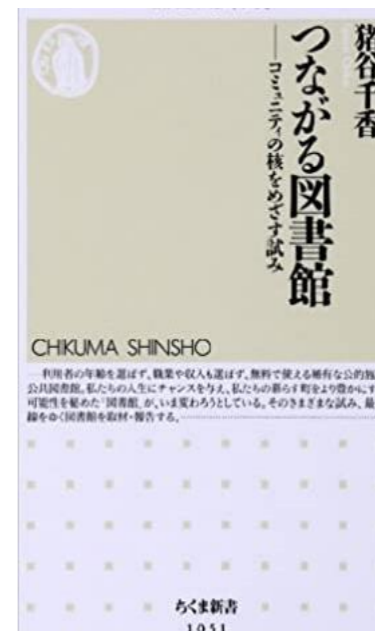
猪谷千香

つながる図書館

——コミュニティの核をめざす試み

CHIKUMA SHINSHO

——利用者の年齢を選ばず、職業や収入も選ばず、無料で使える稀有な公的施設、公共図書館。私たちの人生にチャンスを与え、私たちの暮らす町をより豊かにする可能性を秘めた「図書館」が、いま変わろうとしている。そのさまざまな試み、最前線をゆく図書館を取材・報告する。

ちくま新書

1051